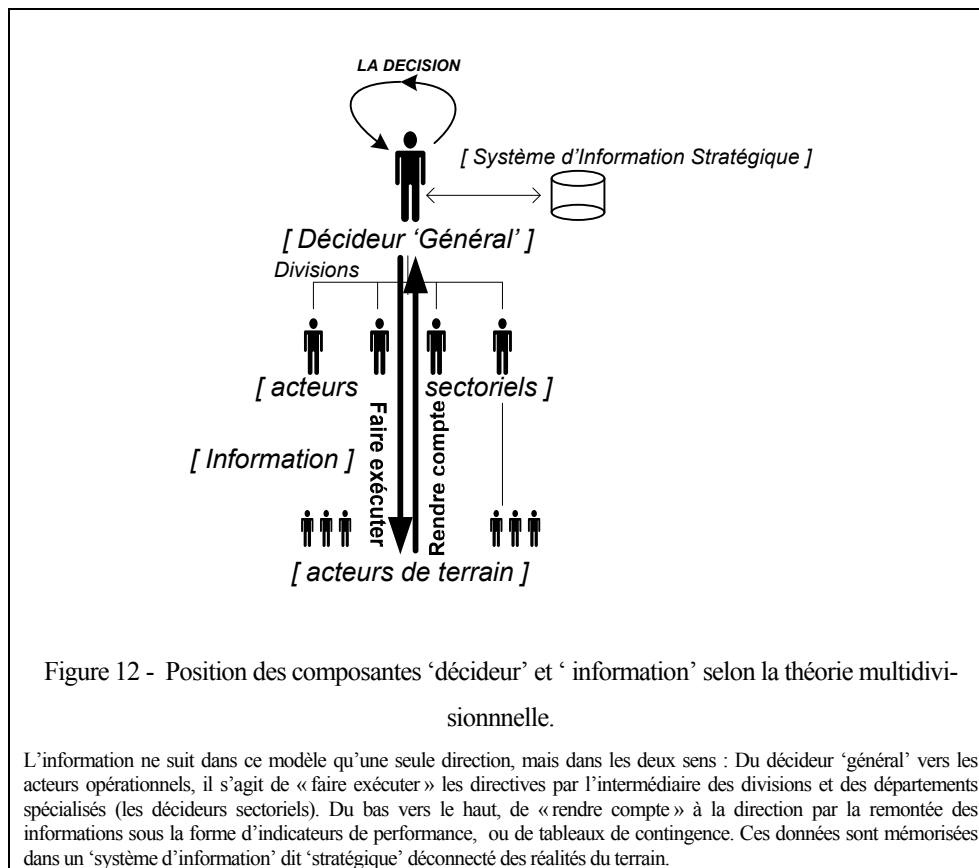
LA DECISION

[ Système d'Information Stratégique ]

[ Décideur 'Général' ]

Divisions

[ acteurs sectoriels ]

Faire exécuter

Rendre compte

[ Information ]

[ acteurs de terrain ]

Figure 12 - Position des composantes 'décideur' et ' information' selon la théorie multidivisionnelle.

L'information ne suit dans ce modèle qu'une seule direction, mais dans les deux sens : Du décideur 'général' vers les acteurs opérationnels, il s'agit de « faire exécuter » les directives par l'intermédiaire des divisions et des départements spécialisés (les décideurs sectoriels). Du bas vers le haut, de « rendre compte » à la direction par la remontée des informations sous la forme d'indicateurs de performance, ou de tableaux de contingence. Ces données sont mémorisées dans un 'système d'information' dit 'stratégique' déconnecté des réalités du terrain.